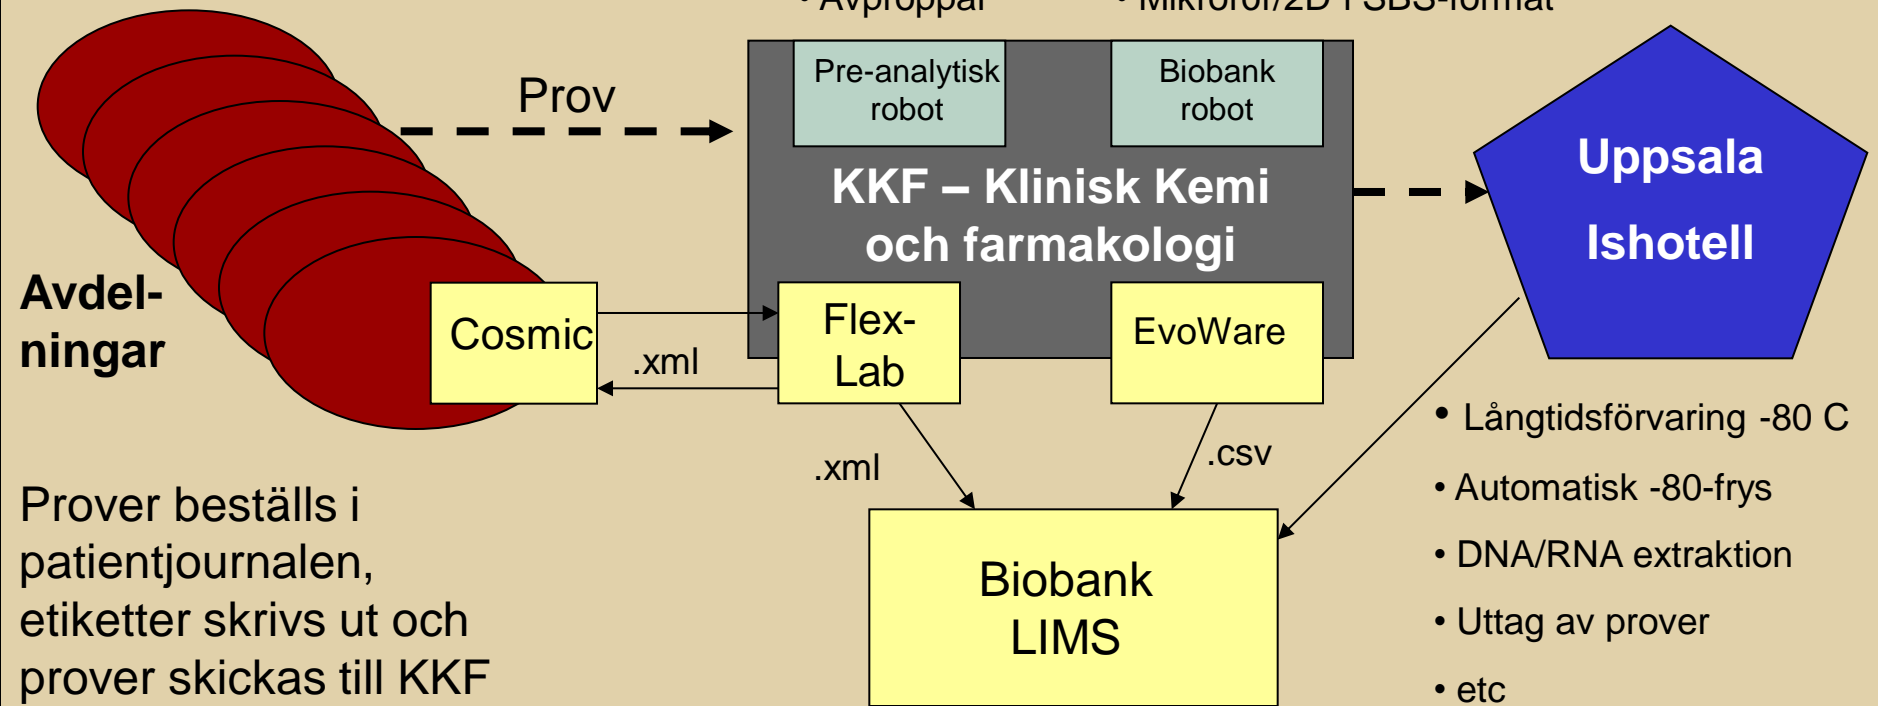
• Avproppar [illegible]
• Mikrorör/2D i SBS-format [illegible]

Prov

Pre-analytisk robot

Biobank robot

KKF – Klinisk Kemi och farmakologi

Uppsala Ishotell

Avdelningar

Cosmic

.xml

Flex-Lab

EvoWare

.xml

.csv

Biobank LIMS

Prover beställs i patientjournalen, etiketter skrivs ut och prover skickas till KKF

• Långtidsförvaring -80 C
• Automatisk -80-frys
• DNA/RNA extraktion
• Uttag av prover
• etc